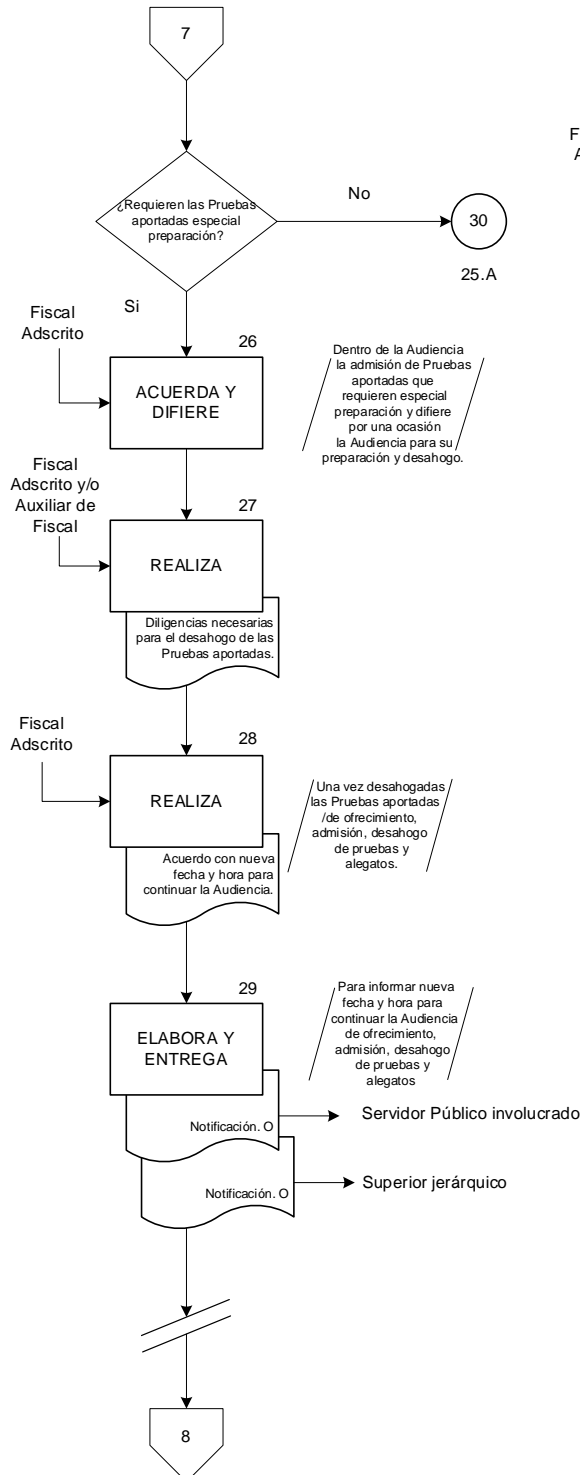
7

F
A

¿Requieren las Pruebas aportadas especial preparación?

No

30

25.A

Fiscal Adscrito

Si

26

ACUERDA Y DIFIERE

Dentro de la Audiencia la admisión de Pruebas aportadas que requieren especial preparación y difiere por una ocasión la Audiencia para su preparación y desahogo.

Fiscal Adscrito y/o Auxiliar de Fiscal

27

REALIZA

Diligencias necesarias para el desahogo de las Pruebas aportadas.

Fiscal Adscrito

28

REALIZA

Una vez desahogadas las Pruebas aportadas /de ofrecimiento, admisión, desahogo de pruebas y alegatos.

Acuerdo con nueva fecha y hora para continuar la Audiencia.

29

Para informar nueva fecha y hora para continuar la Audiencia de ofrecimiento, admisión, desahogo de pruebas y alegatos

ELABORA Y ENTREGA

Notificación. O

Servidor Público involucrado

Notificación. O

Superior jerárquico

8